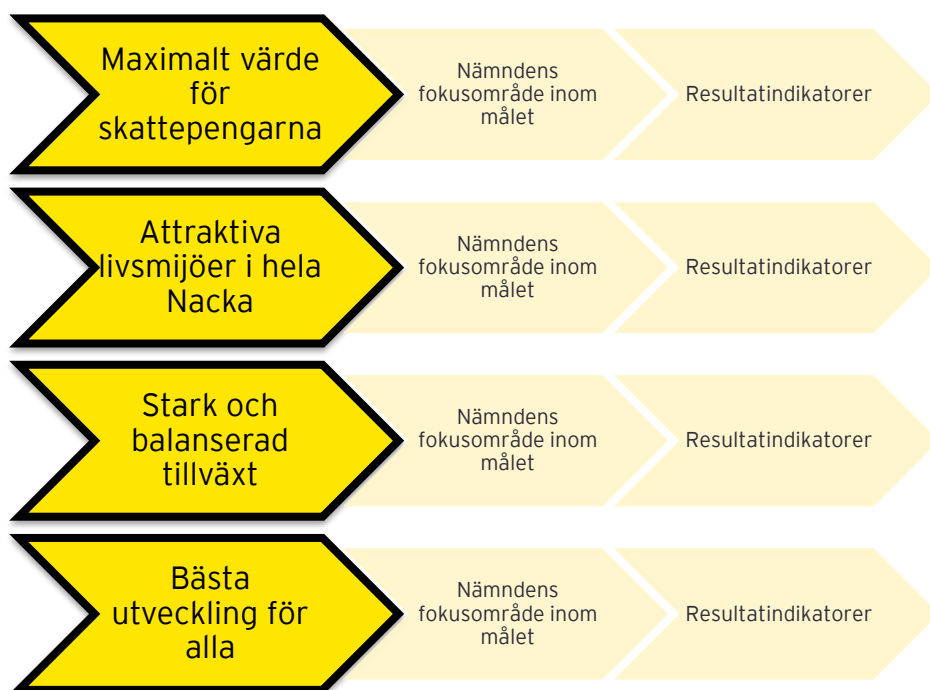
Maximalt värde för skattepengarna

Nämndens fokusområde inom målet

Resultatindikatorer

Attraktiva livsmijöer i hela Nacka

Nämndens fokusområde inom målet

Resultatindikatorer

Stark och balanserad tillväxt

Nämndens fokusområde inom målet

Resultatindikatorer

Bästa utveckling för alla

Nämndens fokusområde inom målet

Resultatindikatorer